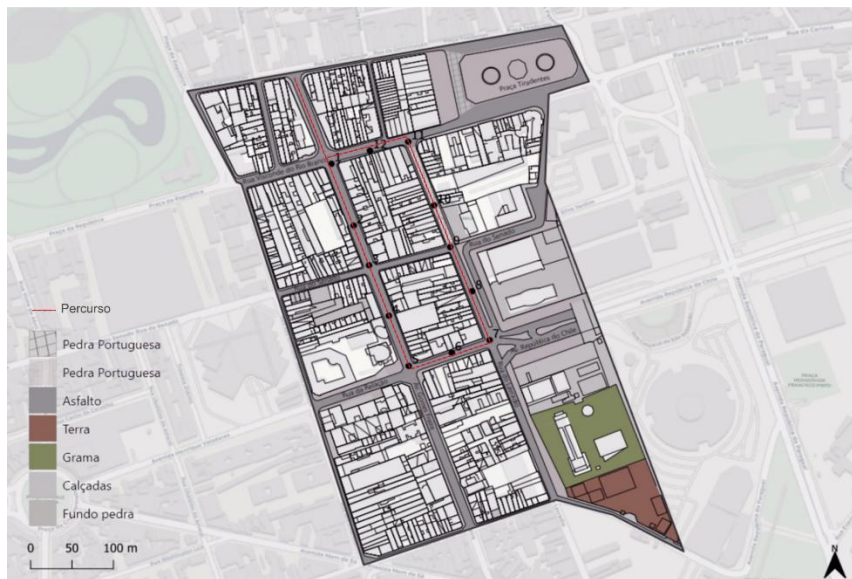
Praça Tiradentes
Rua da Carioca
Rua Visconde do Rio Branco
Praça da República
Rua do Senado
República do Chile
Avenida República do Chile
Rua do Lavradio
Rua do Resende
Praça Monsenhor Francisco Pinto
Percurso
Pedra Portuguesa
Pedra Portuguesa
Asfalto
Terra
Grama
Calçadas
Fundo pedra
0 50 100 m
N
1
2
3
4
5
6
7
8
9
10
11